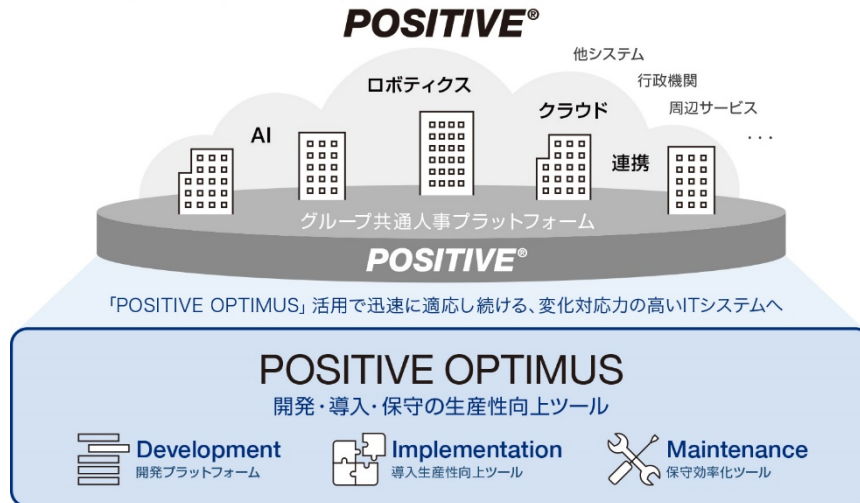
POSITIVE®

他システム

行政機関

ロボティクス

周辺サービス

クラウド

AI

・・・

連携

グループ共通人事プラットフォーム

POSITIVE®

「POSITIVE OPTIMUS」活用で迅速に適応し続ける、変化対応力の高いITシステムへ

POSITIVE OPTIMUS

開発・導入・保守の生産性向上ツール

Development
開発プラットフォーム

Implementation
導入生産性向上ツール

Maintenance
保守効率化ツール